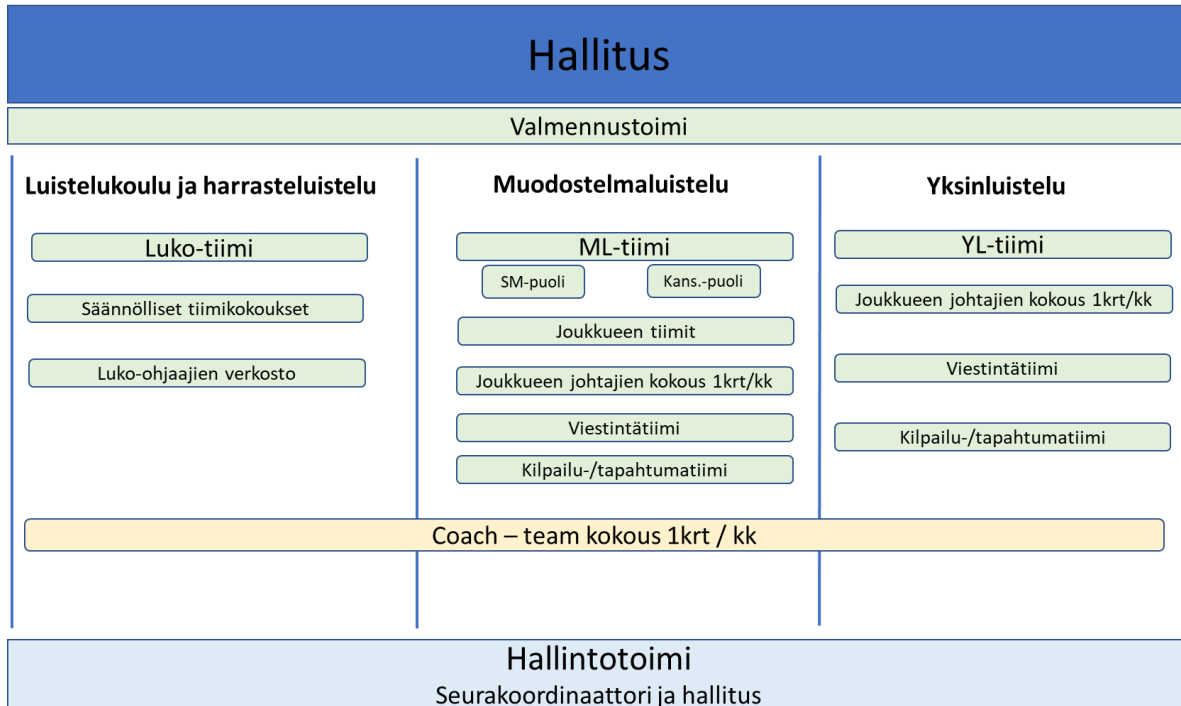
Hallitus

Valmennustoimi

Luistelukoulu ja harrasteluistelu

Luko-tiimi

Säännölliset tiimikokoukset

Luko-ohjaajien verkosto

Muodostelmaluistelu

ML-tiimi

SM-puoli

Kans.-puoli

Joukkueen tiimit

Joukkueen johtajien kokous 1krt/kk

Viestintätiimi

Kilpailu-/tapahtumatiimi

Yksinluistelu

YL-tiimi

Joukkueen johtajien kokous 1krt/kk

Viestintätiimi

Kilpailu-/tapahtumatiimi

Coach – team kokous 1krt / kk

Hallintotoimi

Seurakoordinaattori ja hallitus